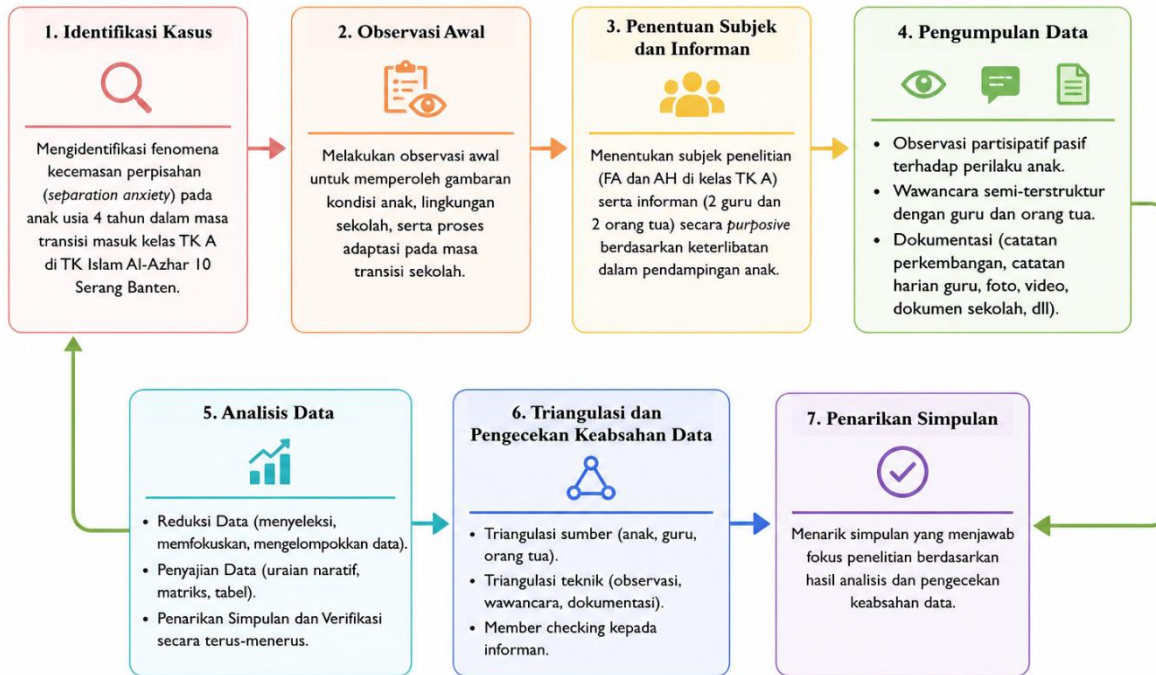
1. Identifikasi Kasus

Mengidentifikasi fenomena kecemasan perpisahan (*separation anxiety*) pada anak usia 4 tahun dalam masa transisi masuk kelas TK A di TK Islam Al-Azhar 10 Serang Banten.

2. Observasi Awal

Melakukan observasi awal untuk memperoleh gambaran kondisi anak, lingkungan sekolah, serta proses adaptasi pada masa transisi sekolah.

3. Penentuan Subjek dan Informan

Menentukan subjek penelitian (FA dan AH di kelas TK A) serta informan (2 guru dan 2 orang tua) secara *purposive* berdasarkan keterlibatan dalam pendampingan anak.

4. Pengumpulan Data

• Observasi partisipatif pasif terhadap perilaku anak.
• Wawancara semi-terstruktur dengan guru dan orang tua.
• Dokumentasi (catatan perkembangan, catatan harian guru, foto, video, dokumen sekolah, dll).

5. Analisis Data

• Reduksi Data (menyeleksi, memfokuskan, mengelompokkan data).
• Penyajian Data (uraian naratif, matriks, tabel).
• Penarikan Simpulan dan Verifikasi secara terus-menerus.

6. Triangulasi dan Pengecekan Keabsahan Data

• Triangulasi sumber (anak, guru, orang tua).
• Triangulasi teknik (observasi, wawancara, dokumentasi).
• Member checking kepada informan.

7. Penarikan Simpulan

Menarik simpulan yang menjawab fokus penelitian berdasarkan hasil analisis dan pengecekan keabsahan data.